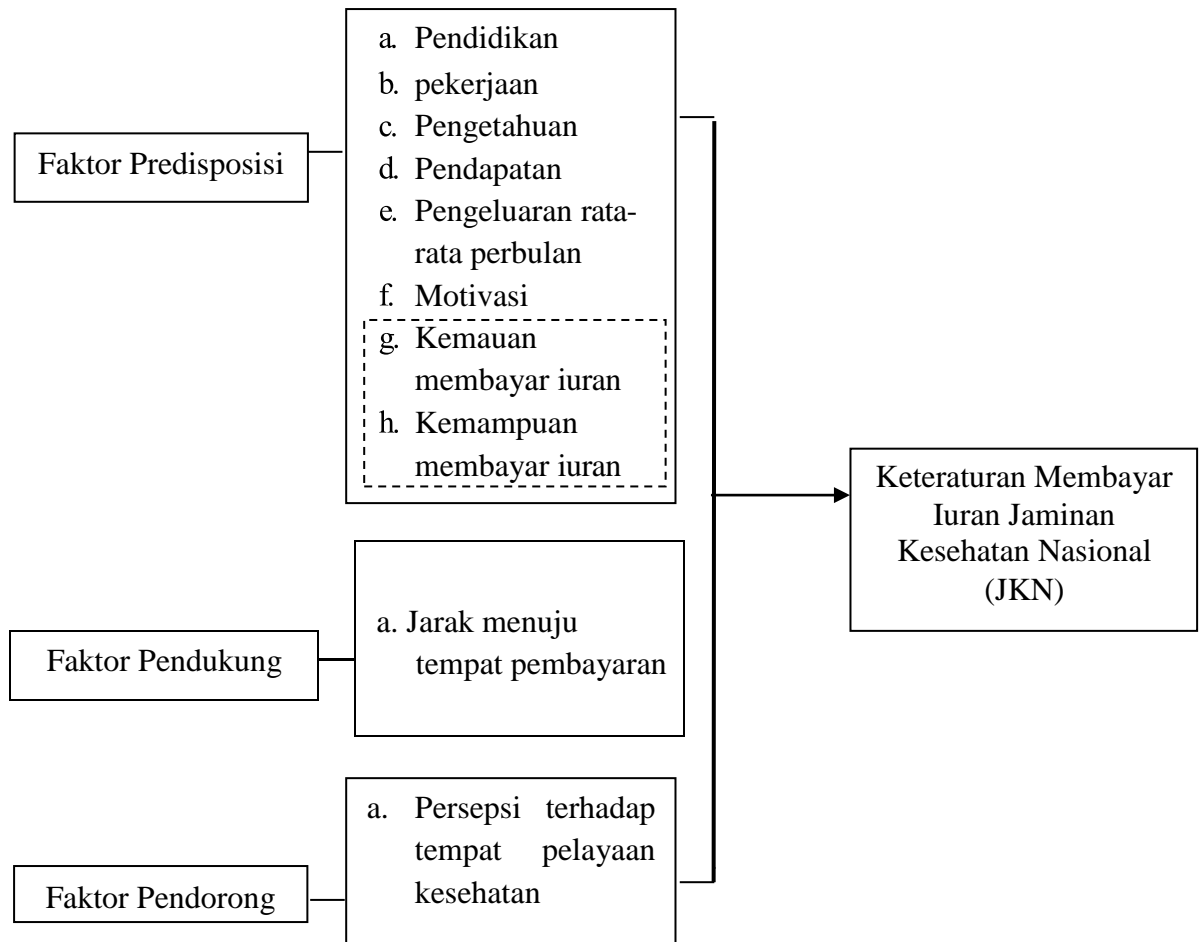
Faktor Predisposisi

a. Pendidikan
b. pekerjaan
c. Pengetahuan
d. Pendapatan
e. Pengeluaran rata-rata perbulan
f. Motivasi
g. Kemauan membayar iuran
h. Kemampuan membayar iuran

Faktor Pendukung

a. Jarak menuju tempat pembayaran

Faktor Pendorong

a. Persepsi terhadap tempat pelayaan kesehatan

Keteraturan Membayar Iuran Jaminan Kesehatan Nasional (JKN)